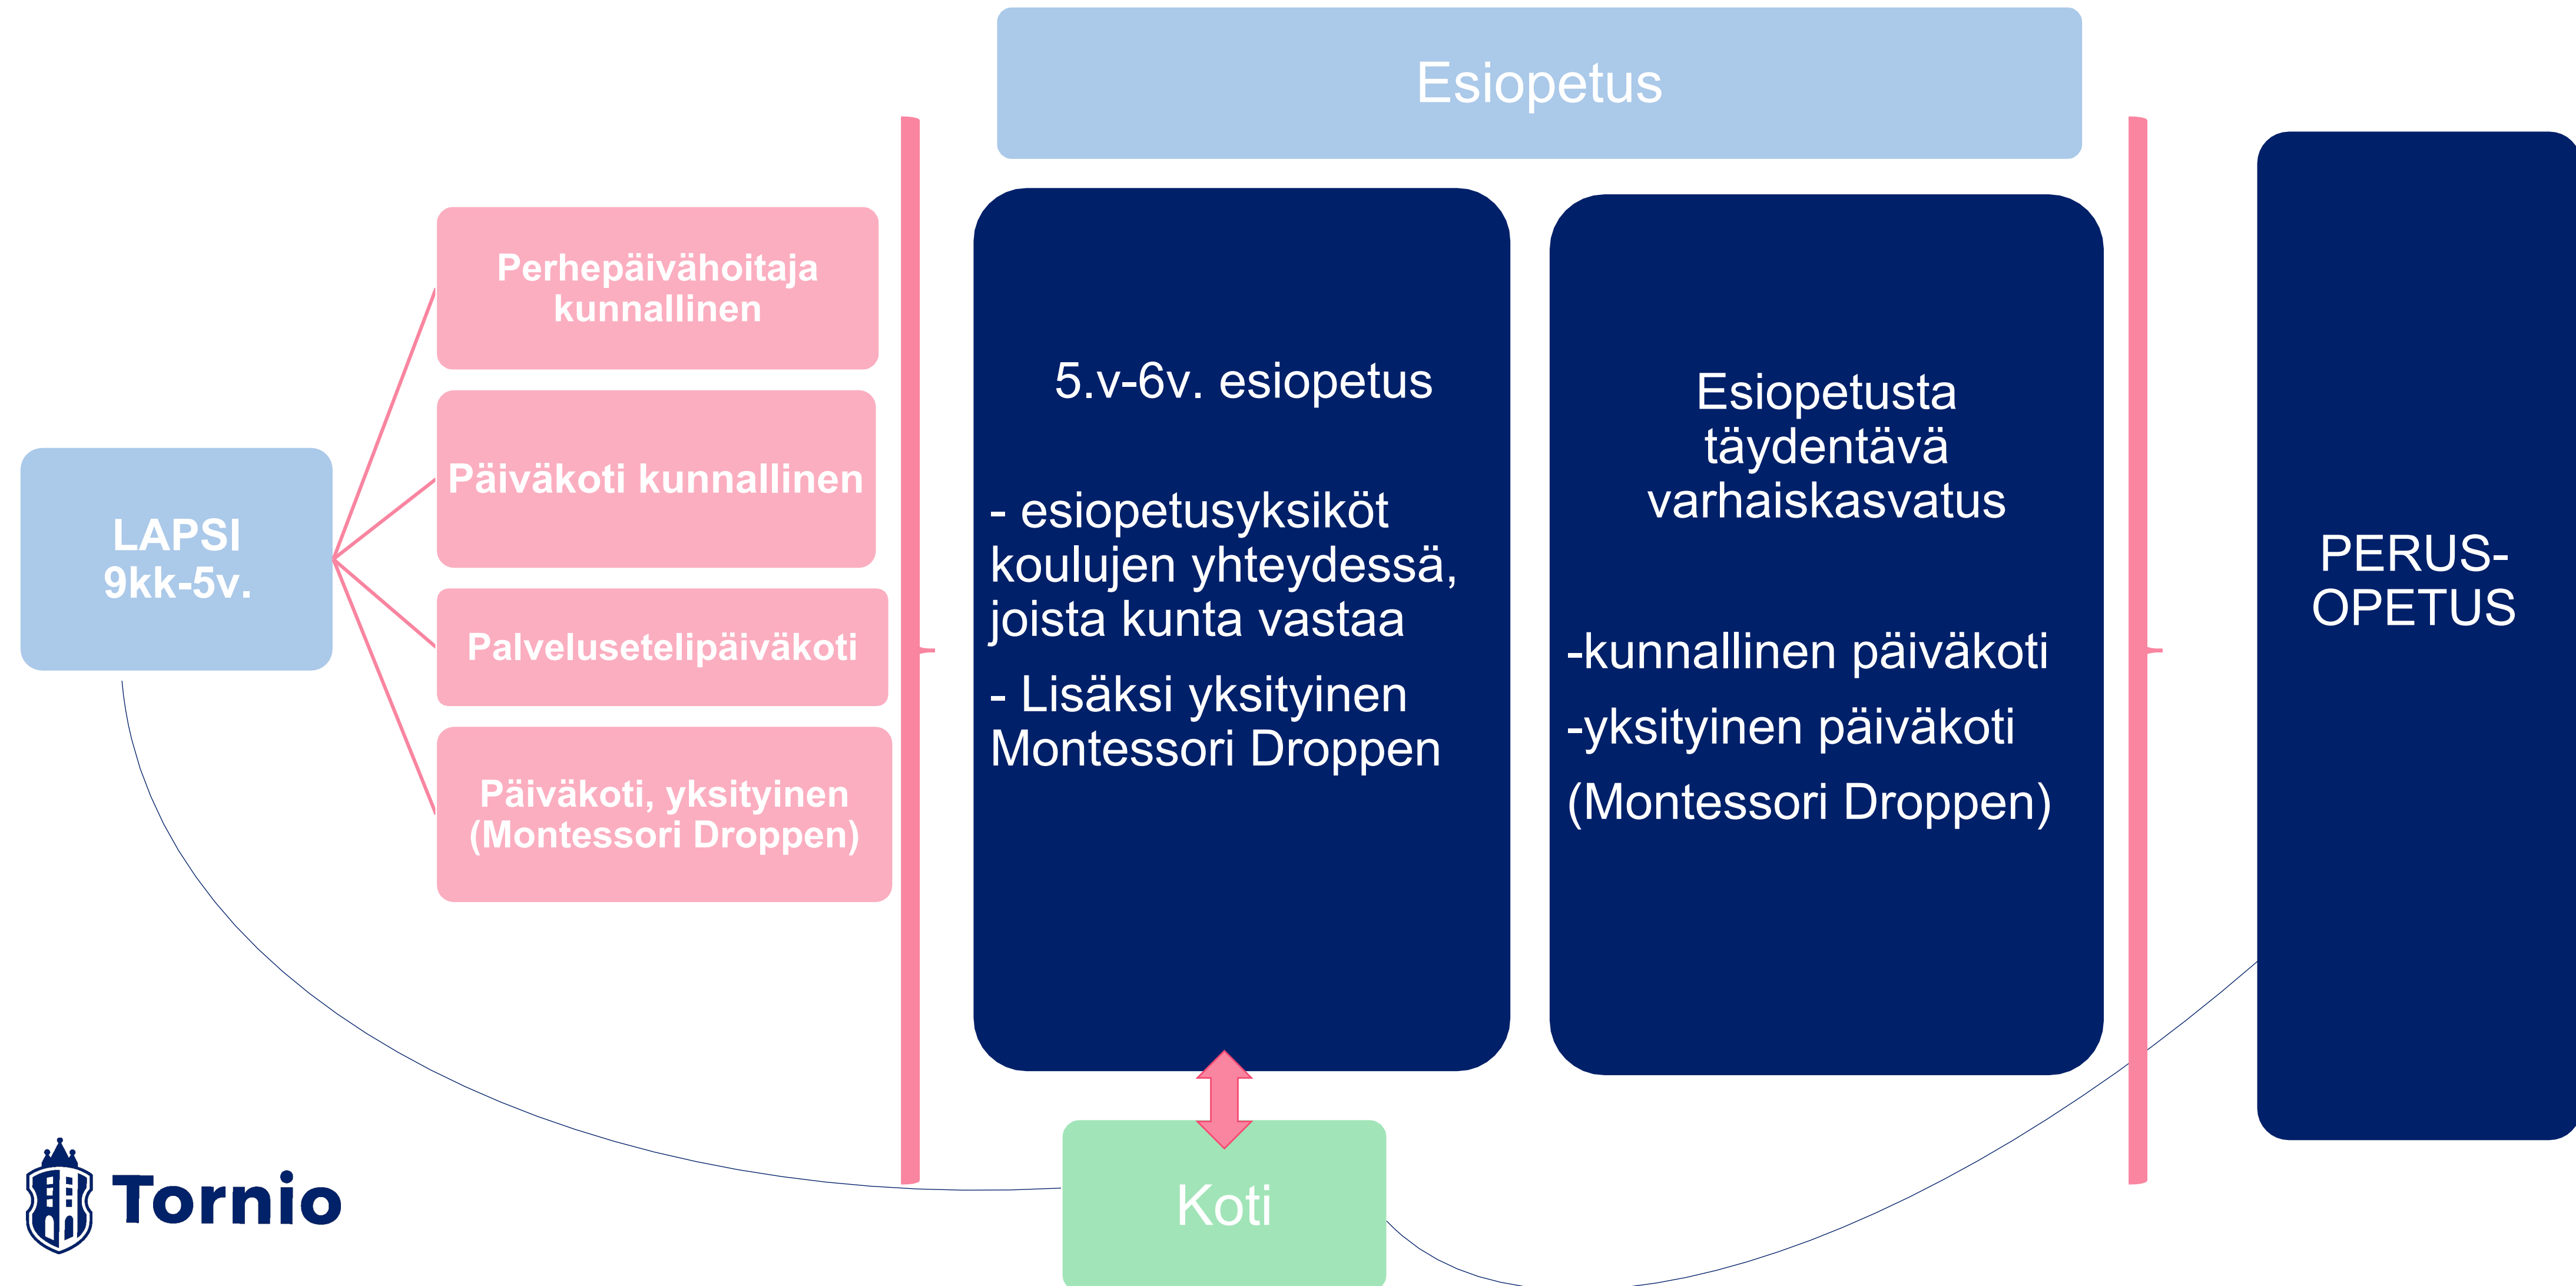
Esiopetus

LAPSI
9kk-5v.

Perhepäivähoitaja kunnallinen

Päiväkoti kunnallinen

Palvelusetelipäiväkoti

Päiväkoti, yksityinen (Montessori Droppen)

5.v-6v. esiopetus

- esiopetusyksiköt koulujen yhteydessä, joista kunta vastaa

- Lisäksi yksityinen Montessori Droppen

Esiopetusta täydentävä varhaiskasvatus

-kunnallinen päiväkoti

-yksityinen päiväkoti

(Montessori Droppen)

PERUS-
OPETUS

Koti

Tornio